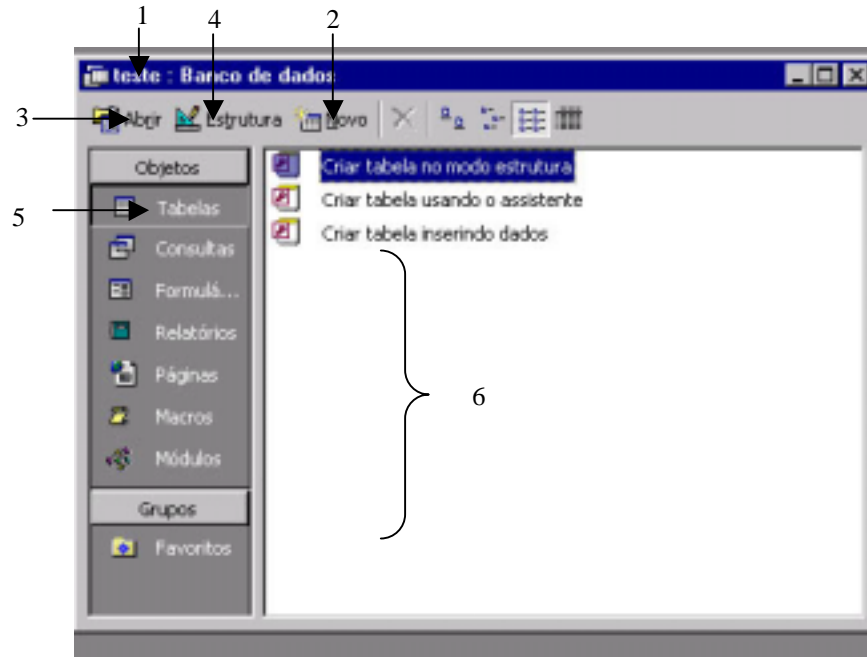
1
4
2
teste : Banco de dados
3
Abrir
Estrutura
Novo
Objetos
5
Tabelas
Consultas
Formulá...
Relatórios
Páginas
Macros
Módulos
Grupos
Favoritos
Criar tabela no modo estrutura
Criar tabela usando o assistente
Criar tabela inserindo dados
6